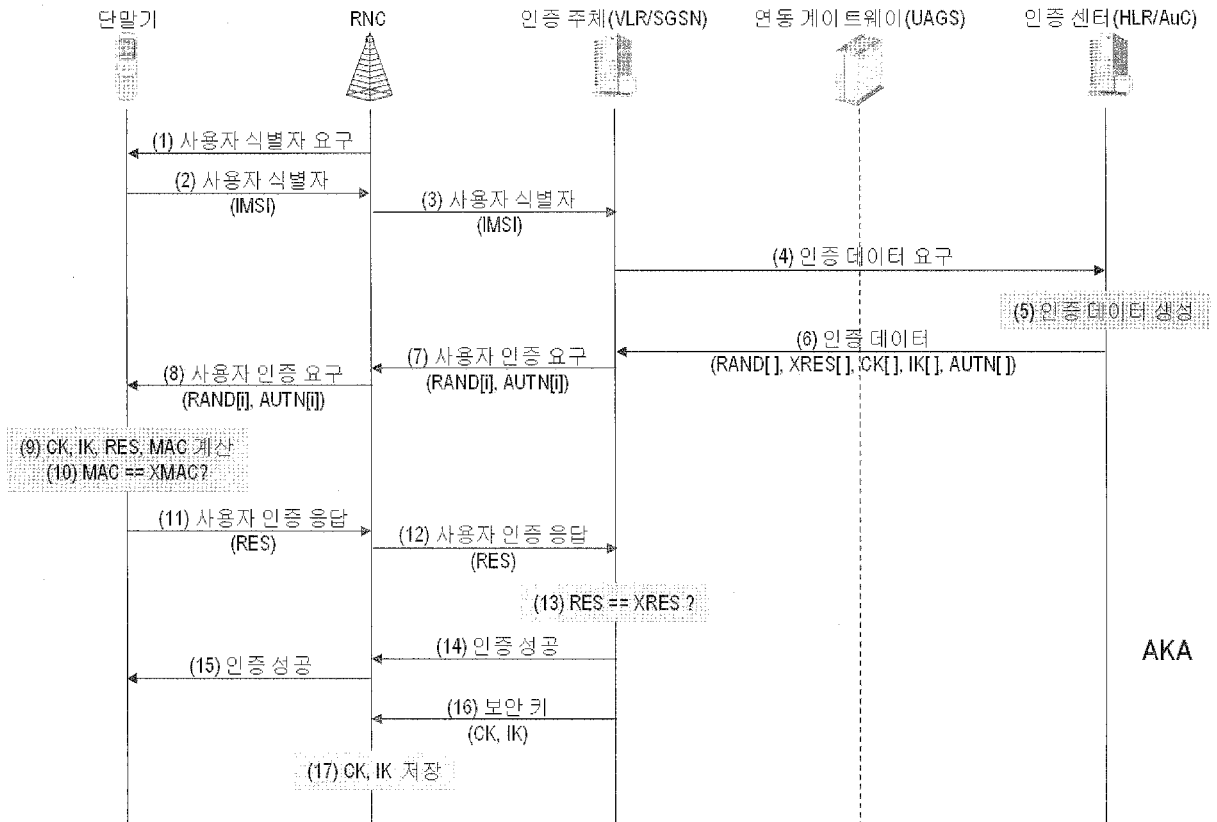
단말기

RNC

인증 주체(VLR/SGSN)

연동 게이트웨이(UAGS)

인증 센터(HLR/AuC)

(1) 사용자 식별자 요구

(2) 사용자 식별자 (IMSI)

(3) 사용자 식별자 (IMSI)

(4) 인증 데이터 요구

(5) 인증 데이터 생성

(6) 인증 데이터 (RAND[ ], XRES[ ], CK[ ], IK[ ], AUTN[ ])

(7) 사용자 인증 요구 (RAND[i], AUTN[i])

(8) 사용자 인증 요구 (RAND[i], AUTN[i])

(9) CK, IK, RES, MAC 계산
(10) MAC == XMAC?

(11) 사용자 인증 응답 (RES)

(12) 사용자 인증 응답 (RES)

(13) RES == XRES ?

(14) 인증 성공

(15) 인증 성공

AKA

(16) 보안 키 (CK, IK)

(17) CK, IK 저장